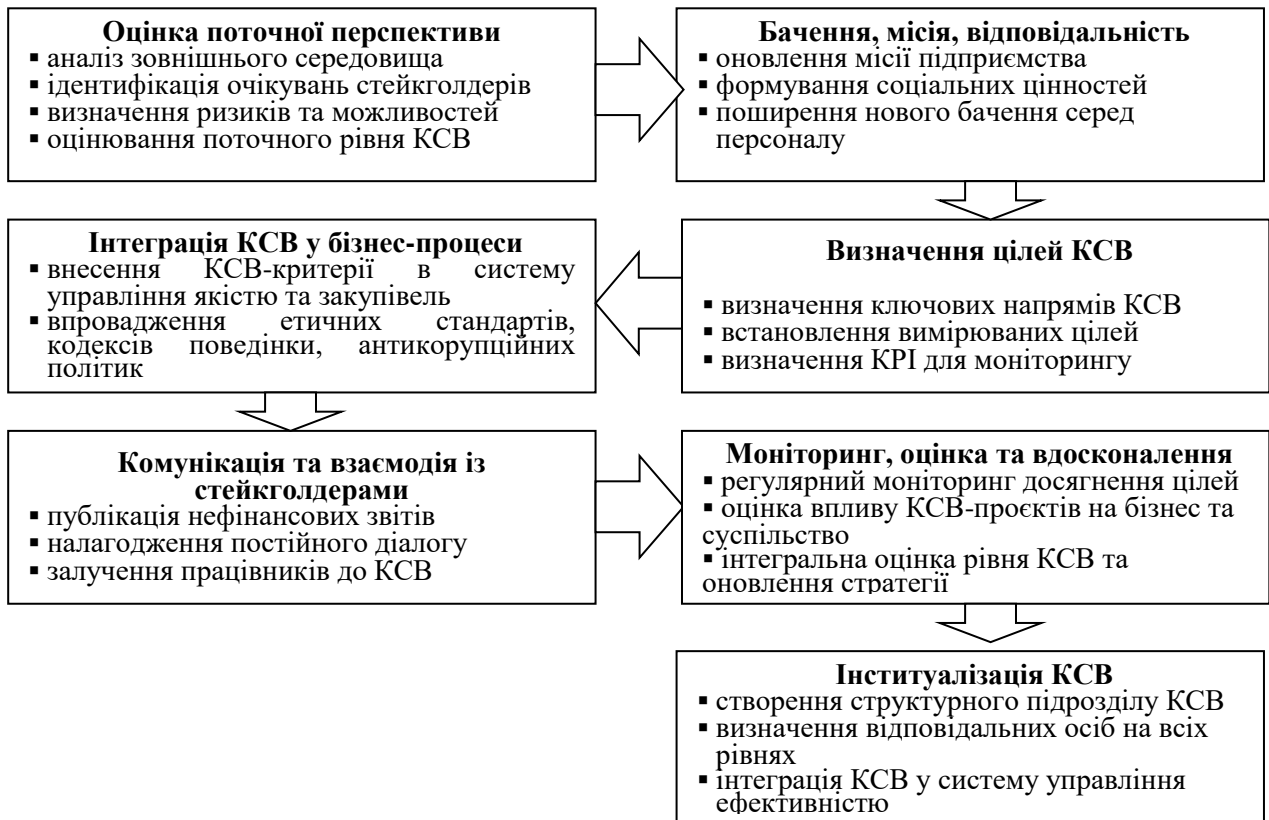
**Оцінка поточної перспективи**
▪ аналіз зовнішнього середовища
▪ ідентифікація очікувань стейкголдерів
▪ визначення ризиків та можливостей
▪ оцінювання поточного рівня КСВ

**Бачення, місія, відповідальність**
▪ оновлення місії підприємства
▪ формування соціальних цінностей
▪ поширення нового бачення серед персоналу

**Визначення цілей КСВ**
▪ визначення ключових напрямів КСВ
▪ встановлення вимірюваних цілей
▪ визначення KPI для моніторингу

**Інтеграція КСВ у бізнес-процеси**
▪ внесення КСВ-критерії в систему управління якістю та закупівель
▪ впровадження етичних стандартів, кодексів поведінки, антикорупційних політик

**Комунікація та взаємодія із стейкголдерами**
▪ публікація нефінансових звітів
▪ налагодження постійного діалогу
▪ залучення працівників до КСВ

**Моніторинг, оцінка та вдосконалення**
▪ регулярний моніторинг досягнення цілей
▪ оцінка впливу КСВ-проєктів на бізнес та суспільство
▪ інтегральна оцінка рівня КСВ та оновлення стратегії

**Інституалізація КСВ**
▪ створення структурного підрозділу КСВ
▪ визначення відповідальних осіб на всіх рівнях
▪ інтеграція КСВ у систему управління ефективністю